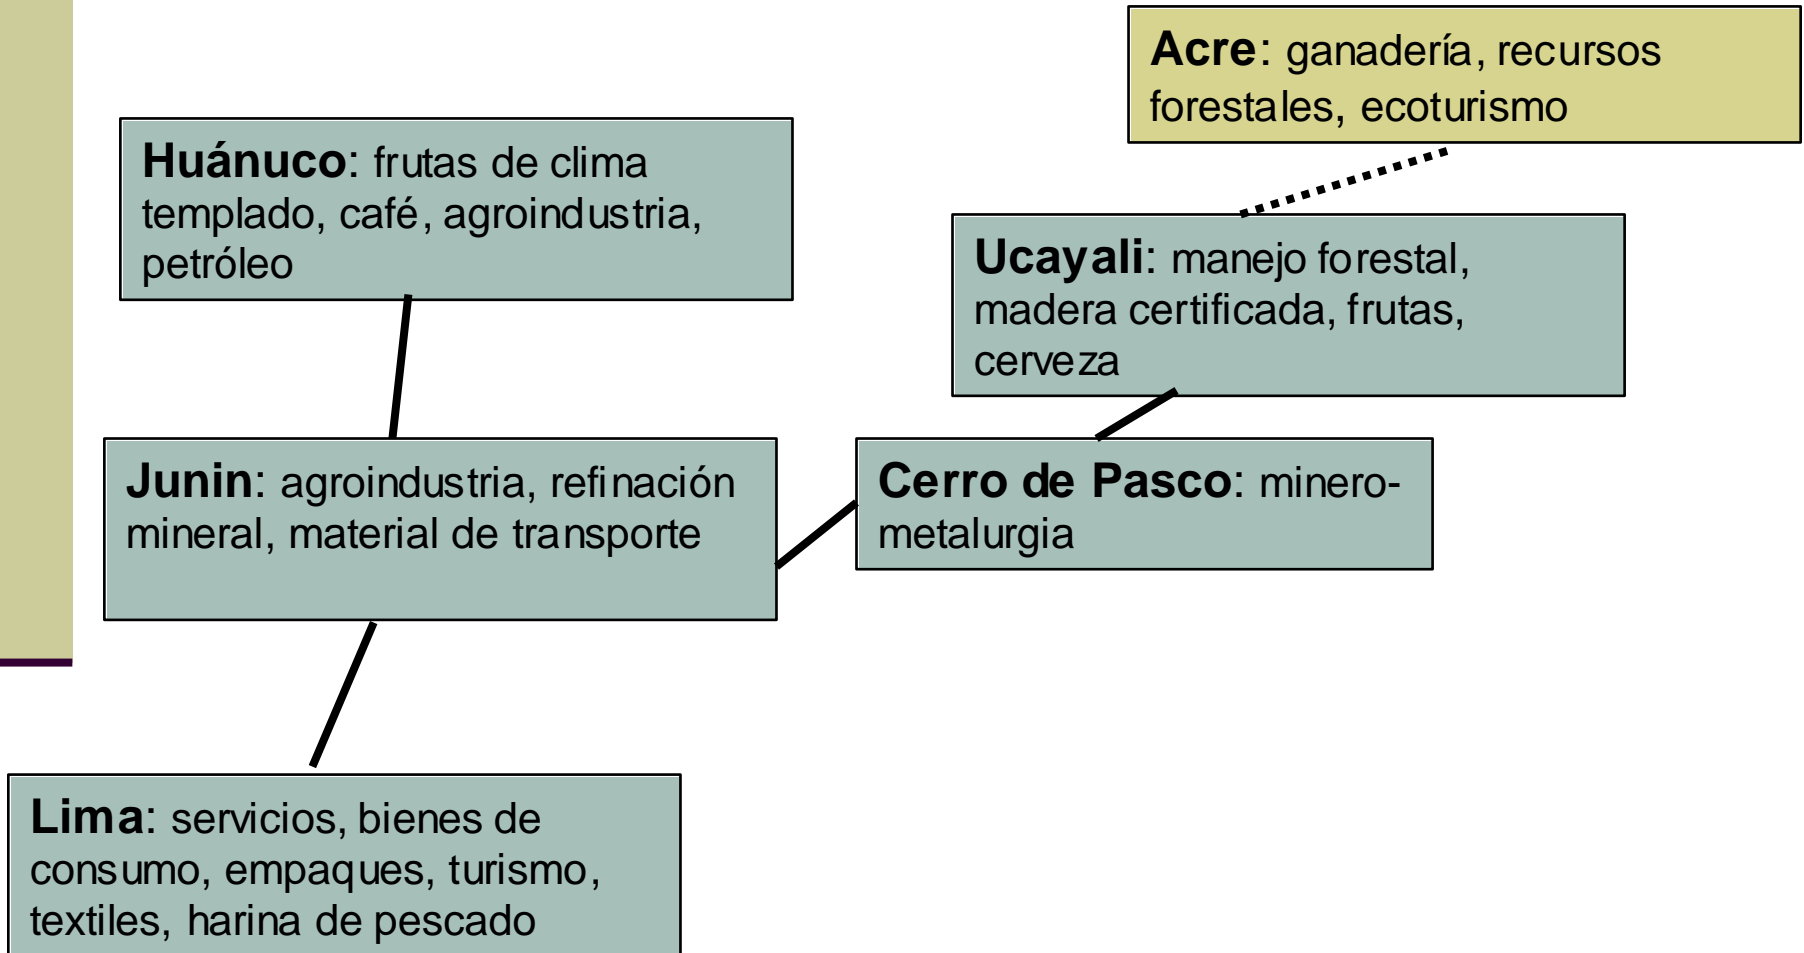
**Acre**: ganadería, recursos forestales, ecoturismo

**Huánuco**: frutas de clima templado, café, agroindustria, petróleo

**Ucayali**: manejo forestal, madera certificada, frutas, cerveza

**Junin**: agroindustria, refinación mineral, material de transporte

**Cerro de Pasco**: minero-metalurgia

**Lima**: servicios, bienes de consumo, empaques, turismo, textiles, harina de pescado